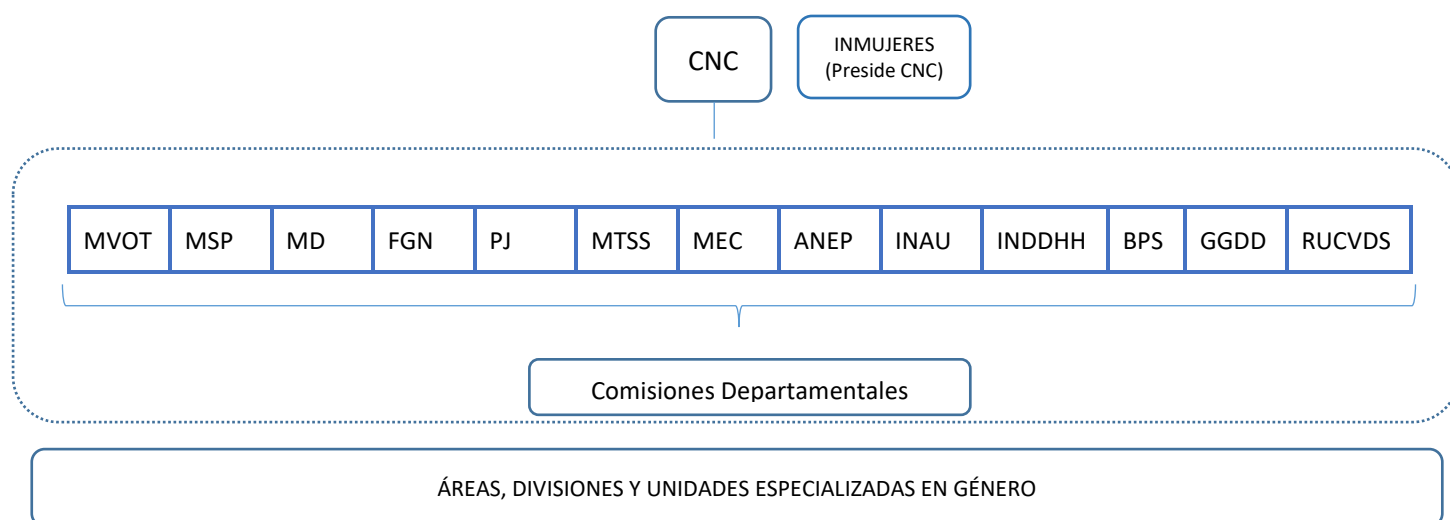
CNC

INMUJERES (Preside CNC)

| MVOT | MSP | MD | FGN | PJ | MTSS | MEC | ANEP | INAU | INDDHH | BPS | GGDD | RUCVDS |
|---|---|---|---|---|---|---|---|---|---|---|---|---|

Comisiones Departamentales

ÁREAS, DIVISIONES Y UNIDADES ESPECIALIZADAS EN GÉNERO